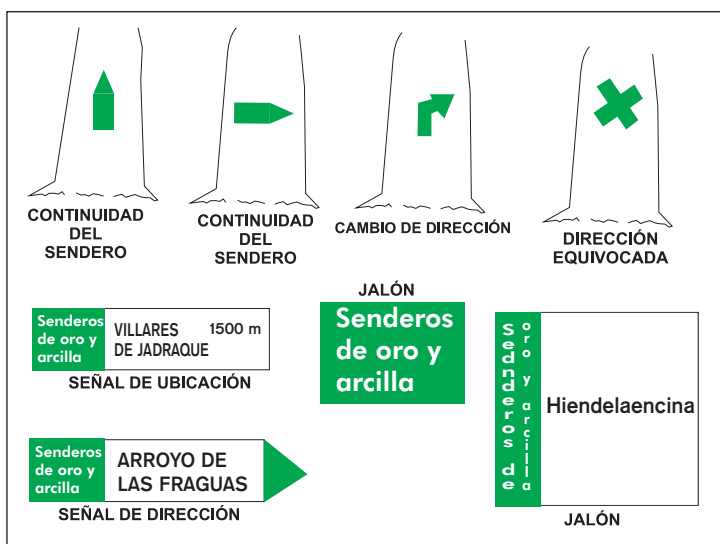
CONTINUIDAD DEL SENDERO

CONTINUIDAD DEL SENDERO

CAMBIO DE DIRECCIÓN

DIRECCIÓN EQUIVOCADA

Senderos de oro y arcilla

VILLARES DE JADRAQUE

1500 m

SEÑAL DE UBICACIÓN

JALÓN

Senderos de oro y arcilla

Senderos de oro y arcilla

Hiendelaencina

Senderos de oro y arcilla

ARROYO DE LAS FRAGUAS

SEÑAL DE DIRECCIÓN

JALÓN